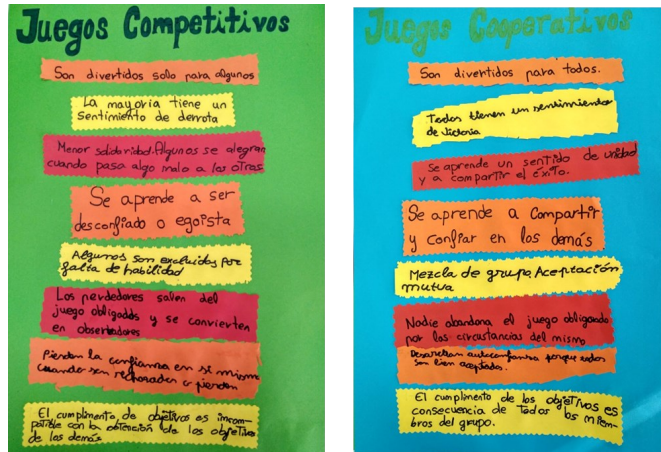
Juegos Competitivos

Son divertidos solo para algunos

La mayoria tiene un sentimiento de derrota

Menor solidaridad. Algunos se alegran cuando pasa algo malo a los otros

Se aprende a ser desconfiado o egoista

Algunos son excluidos por falta de habilidad

Los perdedores salen del juego obligados y se convierten en observadores

Pierden la confianza en sí mismo cuando son rechazados o pierden

El cumplimento de objetivos es incompatible con la obtención de los objetivos de los demás

Juegos Cooperativos

Son divertidos para todos.

Todos tienen un sentimiento de victoria

Se aprende un sentido de unidad y a compartir el éxito.

Se aprende a compartir y confiar en los demás

Mezcla de grupo. Aceptación mutua

Nadie abandona el juego obligado por las circunstancias del mismo

Desarrollan autoconfianza porque todos son bien aceptados.

El cumplimento de los objetivos es consecuencia de todos los miembros del grupo.